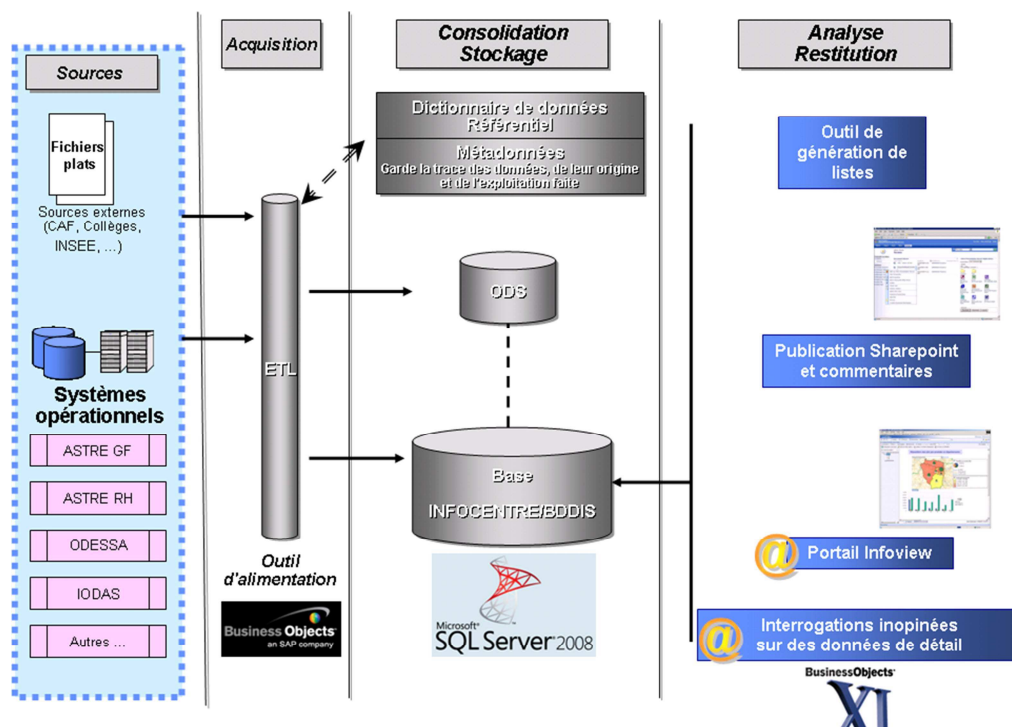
Sources

Fichiers plats

Sources externes (CAF, Collèges, INSEE, ...)

Systèmes opérationnels

ASTRE GF

ASTRE RH

ODESSA

IODAS

Autres ...

Acquisition

ETL

Outil d'alimentation

Business Objects an SAP company

Consolidation Stockage

Dictionnaire de données Référentiel

Métadonnées
Garde la trace des données, de leur origine et de l'exploitation faite

ODS

Base
INFOCENTRE/BDDIS

Microsoft SQL Server 2008

Analyse Restitution

Outil de génération de listes

Publication Sharepoint et commentaires

Portail Infoview

Interrogations inopinées sur des données de détail

BusinessObjects
XI